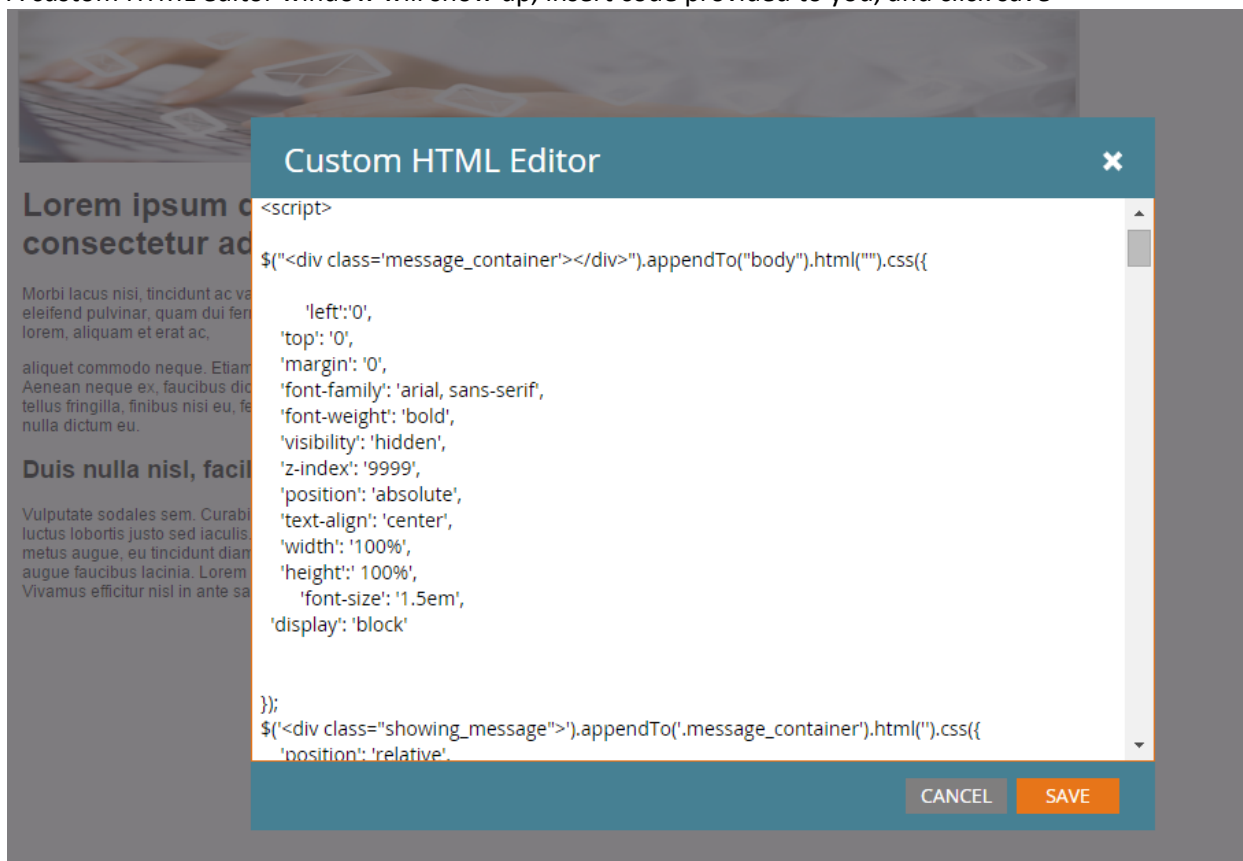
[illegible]

Lorem ipsum c
consectetur ad

Morbi lacus nisi, tincidunt ac va eleifend pulvinar, quam dui fer lorem, aliquam et erat ac,

aliquet commodo neque. Etiam Aenean neque ex, faucibus dic tellus fringilla, finibus nisi eu, fe nulla dictum eu.

Duis nulla nisl, facil

Vulputate sodales sem. Curabi luctus lobortis justo sed iaculis. metus augue, eu tincidunt diam augue faucibus lacinia. Lorem Vivamus efficitur nisl in ante sa

Custom HTML Editor

<script>

$("<div class='message_container'></div>").appendTo("body").html("").css({

'left':'0',
'top': '0',
'margin': '0',
'font-family': 'arial, sans-serif',
'font-weight': 'bold',
'visibility': 'hidden',
'z-index': '9999',
'position': 'absolute',
'text-align': 'center',
'width': '100%',
'height':' 100%',
'font-size': '1.5em',
'display': 'block'

});
$('<div class="showing_message">').appendTo('.message_container').html('').css({
'position': 'relative',

CANCEL
SAVE